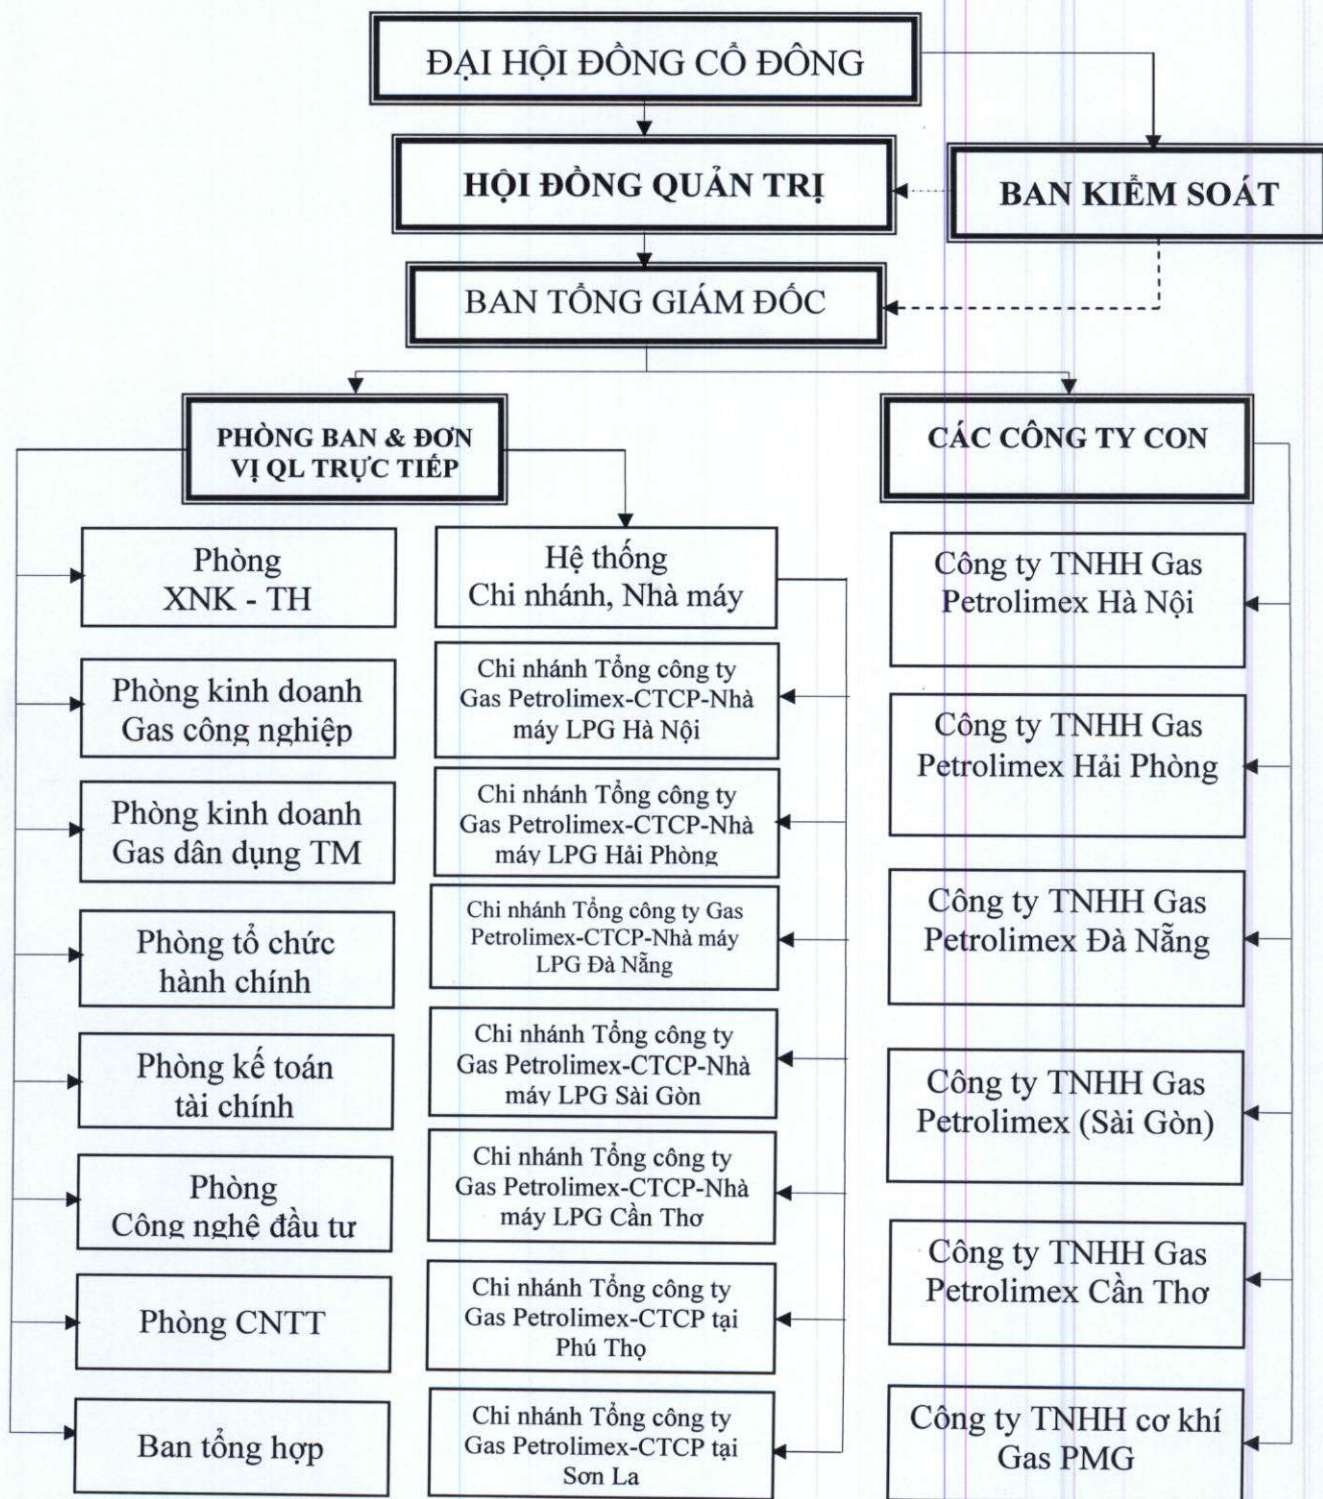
ĐẠI HỘI ĐỒNG CỔ ĐÔNG

HỘI ĐỒNG QUẢN TRỊ

BAN KIỂM SOÁT

BAN TỔNG GIÁM ĐỐC

PHÒNG BAN & ĐƠN VỊ QL TRỰC TIẾP

CÁC CÔNG TY CON

Phòng XNK - TH

Phòng kinh doanh Gas công nghiệp

Phòng kinh doanh Gas dân dụng TM

Phòng tổ chức hành chính

Phòng kế toán tài chính

Phòng Công nghệ đầu tư

Phòng CNTT

Ban tổng hợp

Hệ thống Chi nhánh, Nhà máy

Chi nhánh Tổng công ty Gas Petrolimex-CTCP-Nhà máy LPG Hà Nội

Chi nhánh Tổng công ty Gas Petrolimex-CTCP-Nhà máy LPG Hải Phòng

Chi nhánh Tổng công ty Gas Petrolimex-CTCP-Nhà máy LPG Đà Nẵng

Chi nhánh Tổng công ty Gas Petrolimex-CTCP-Nhà máy LPG Sài Gòn

Chi nhánh Tổng công ty Gas Petrolimex-CTCP-Nhà máy LPG Cần Thơ

Chi nhánh Tổng công ty Gas Petrolimex-CTCP tại Phú Thọ

Chi nhánh Tổng công ty Gas Petrolimex-CTCP tại Sơn La

Công ty TNHH Gas Petrolimex Hà Nội

Công ty TNHH Gas Petrolimex Hải Phòng

Công ty TNHH Gas Petrolimex Đà Nẵng

Công ty TNHH Gas Petrolimex (Sài Gòn)

Công ty TNHH Gas Petrolimex Cần Thơ

Công ty TNHH cơ khí Gas PMG